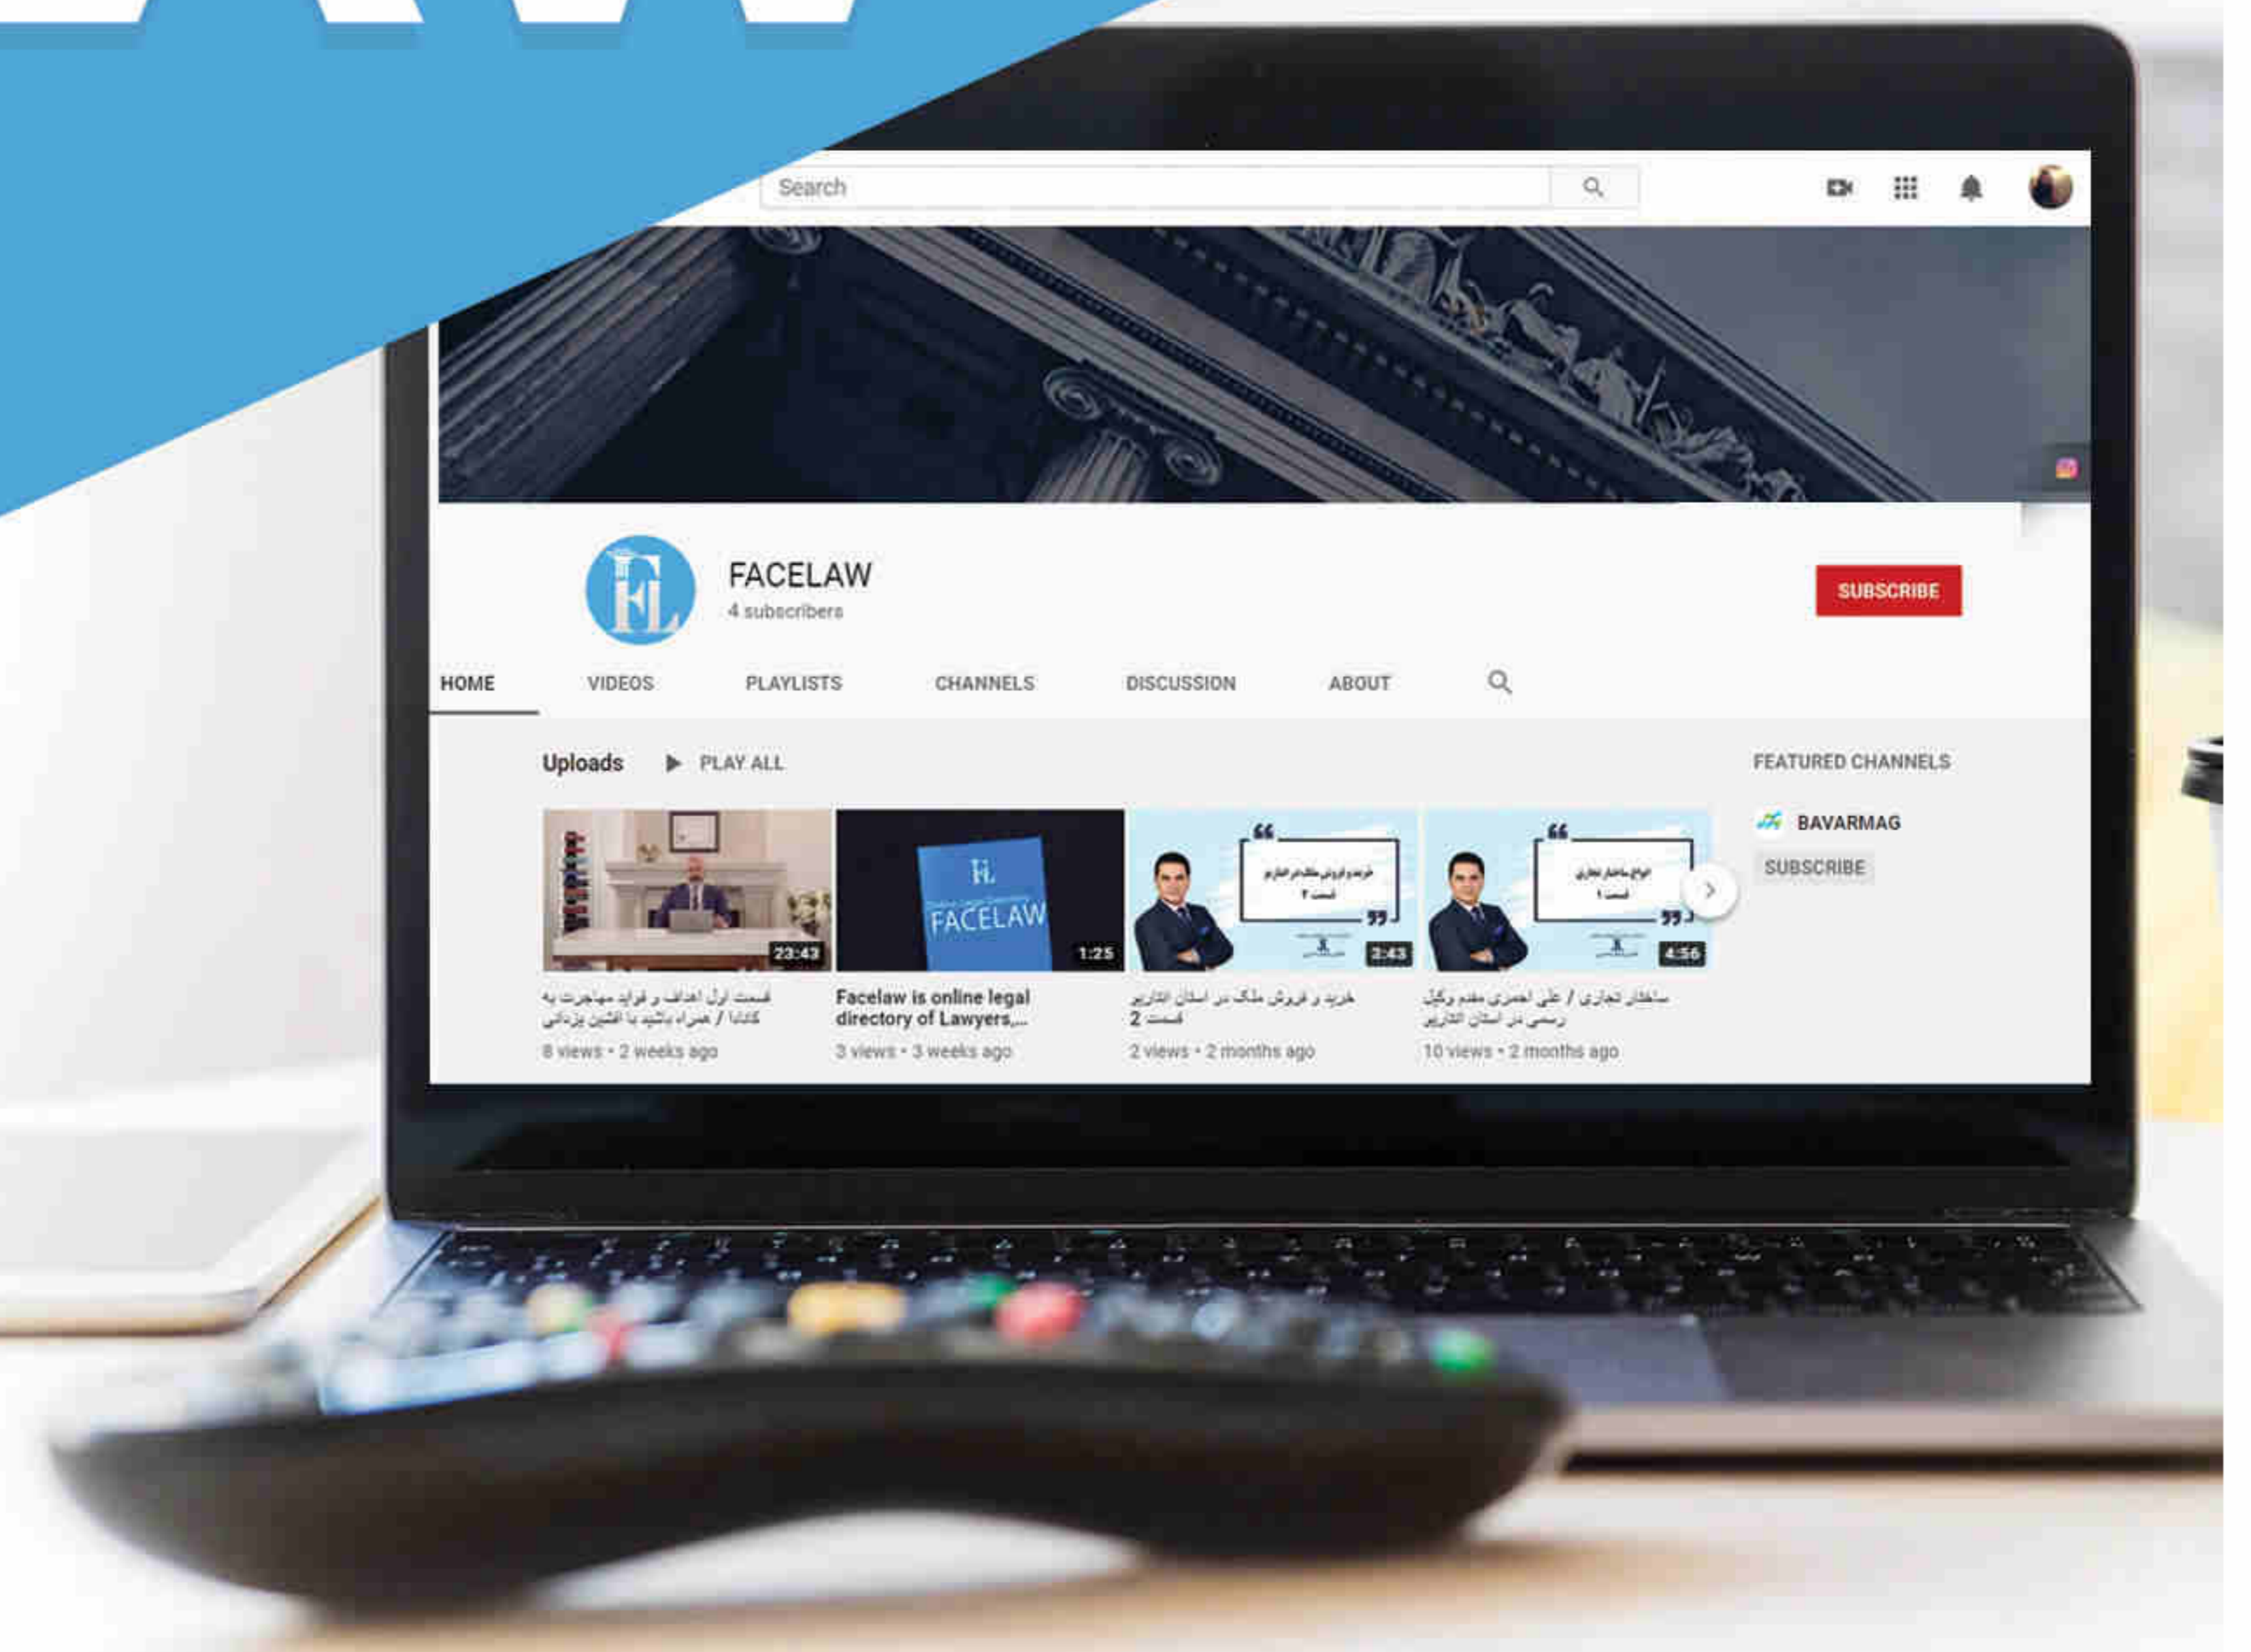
Search

FL

FACELAW
4 subscribers

SUBSCRIBE

HOME VIDEOS PLAYLISTS CHANNELS DISCUSSION ABOUT

Uploads ▶ PLAY ALL

FEATURED CHANNELS

BAVARMAG
SUBSCRIBE

23:43
قسمت اول اهداف و فواید مهاجرت به کانادا / همراه باشید با افشین یزدانی
8 views • 2 weeks ago

FL
FACELAW
1:25
Facelaw is online legal directory of Lawyers,...
3 views • 3 weeks ago

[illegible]
2:43
خرید و فروش ملک در استان انتاریو قسمت 2
2 views • 2 months ago

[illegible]
4:56
ساختار تجاری / علی احمری مقدم وکیل رسمی در استان انتاریو
10 views • 2 months ago